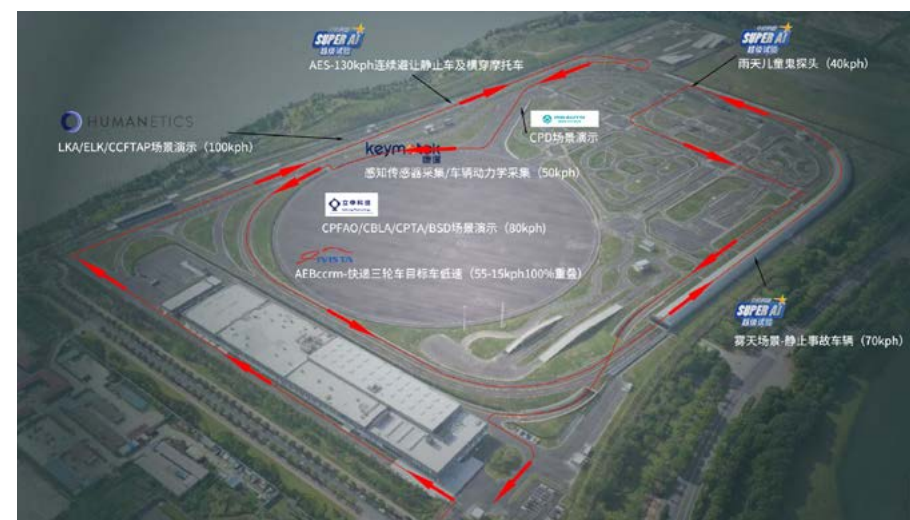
SUPER AI
超级试验
AES-130kph连续避让静止车及横穿摩托车

SUPER AI
超级试验
雨天儿童鬼探头（40kph）

HUMANETICS
LKA/ELK/CCFTAP场景演示（100kph）

keymotek
CPD场景演示

感知传感器采集/车辆动力学采集（50kph）

立得科技
CPFAO/CBLA/CPTA/BSD场景演示（80kph）

AEBccrm-快递三轮车目标车低速（55-15kph100%重叠）

SUPER AI
超级试验
雾天场景-静止事故车辆（70kph）